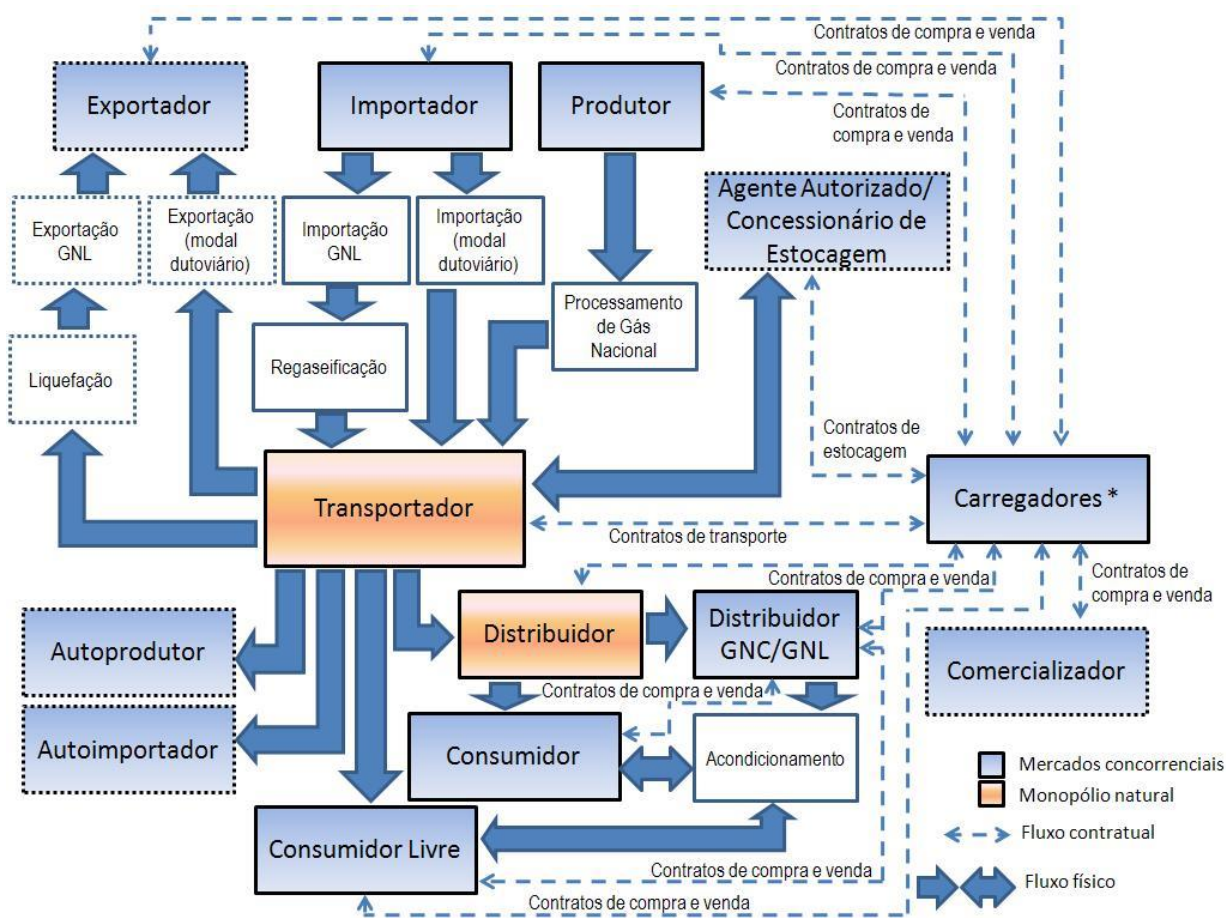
Contratos de compra e venda

Contratos de compra e venda

Exportador

Importador

Produtor

Contratos de compra e venda

Agente Autorizado/ Concessionário de Estocagem

Exportação GNL

Exportação (modal dutoviário)

Importação GNL

Importação (modal dutoviário)

Processamento de Gás Nacional

Liquefação

Regaseificação

Contratos de estocagem

Transportador

Carregadores *

Contratos de transporte

Contratos de compra e venda

Contratos de compra e venda

Autoprodutor

Distribuidor

Distribuidor GNC/GNL

Comercializador

Contratos de compra e venda

Autoimportador

Consumidor

Acondicionamento

Mercados concorrenciais

Monopólio natural

Fluxo contratual

Consumidor Livre

Contratos de compra e venda

Fluxo físico

Contratos de compra e venda